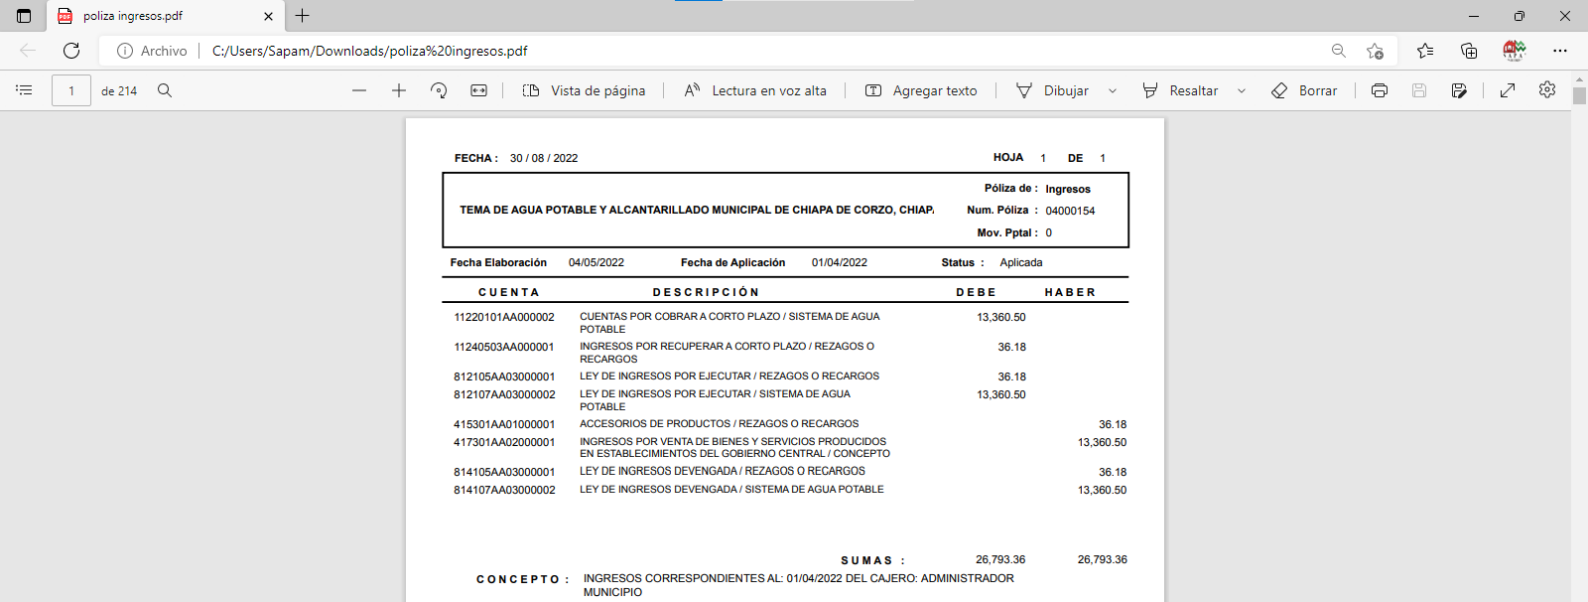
poliza ingresos.pdf

Archivo | C:/Users/Sapam/Downloads/poliza%20ingresos.pdf

1 de 214 Vista de página Lectura en voz alta Agregar texto Dibujar Resaltar Borrar

FECHA : 30 / 08 / 2022 HOJA 1 DE 1

TEMA DE AGUA POTABLE Y ALCANTARILLADO MUNICIPAL DE CHIAPA DE CORZO, CHIAP.

Póliza de : Ingresos
Num. Póliza : 04000154
Mov. Pptal : 0

Fecha Elaboración 04/05/2022 Fecha de Aplicación 01/04/2022 Status : Aplicada

| CUENTA | DESCRIPCIÓN | DEBE | HABER |
|---|---|---|---|
| 11220101AA000002 | CUENTAS POR COBRAR A CORTO PLAZO / SISTEMA DE AGUA POTABLE | 13,360.50 | |
| 11240503AA000001 | INGRESOS POR RECUPERAR A CORTO PLAZO / REZAGOS O RECARGOS | 36.18 | |
| 812105AA03000001 | LEY DE INGRESOS POR EJECUTAR / REZAGOS O RECARGOS | 36.18 | |
| 812107AA03000002 | LEY DE INGRESOS POR EJECUTAR / SISTEMA DE AGUA POTABLE | 13,360.50 | |
| 415301AA01000001 | ACCESORIOS DE PRODUCTOS / REZAGOS O RECARGOS | | 36.18 |
| 417301AA02000001 | INGRESOS POR VENTA DE BIENES Y SERVICIOS PRODUCIDOS EN ESTABLECIMIENTOS DEL GOBIERNO CENTRAL / CONCEPTO | | 13,360.50 |
| 814105AA03000001 | LEY DE INGRESOS DEVENGADA / REZAGOS O RECARGOS | | 36.18 |
| 814107AA03000002 | LEY DE INGRESOS DEVENGADA / SISTEMA DE AGUA POTABLE | | 13,360.50 |

SUMAS : 26,793.36 26,793.36

CONCEPTO : INGRESOS CORRESPONDIENTES AL: 01/04/2022 DEL CAJERO: ADMINISTRADOR MUNICIPIO